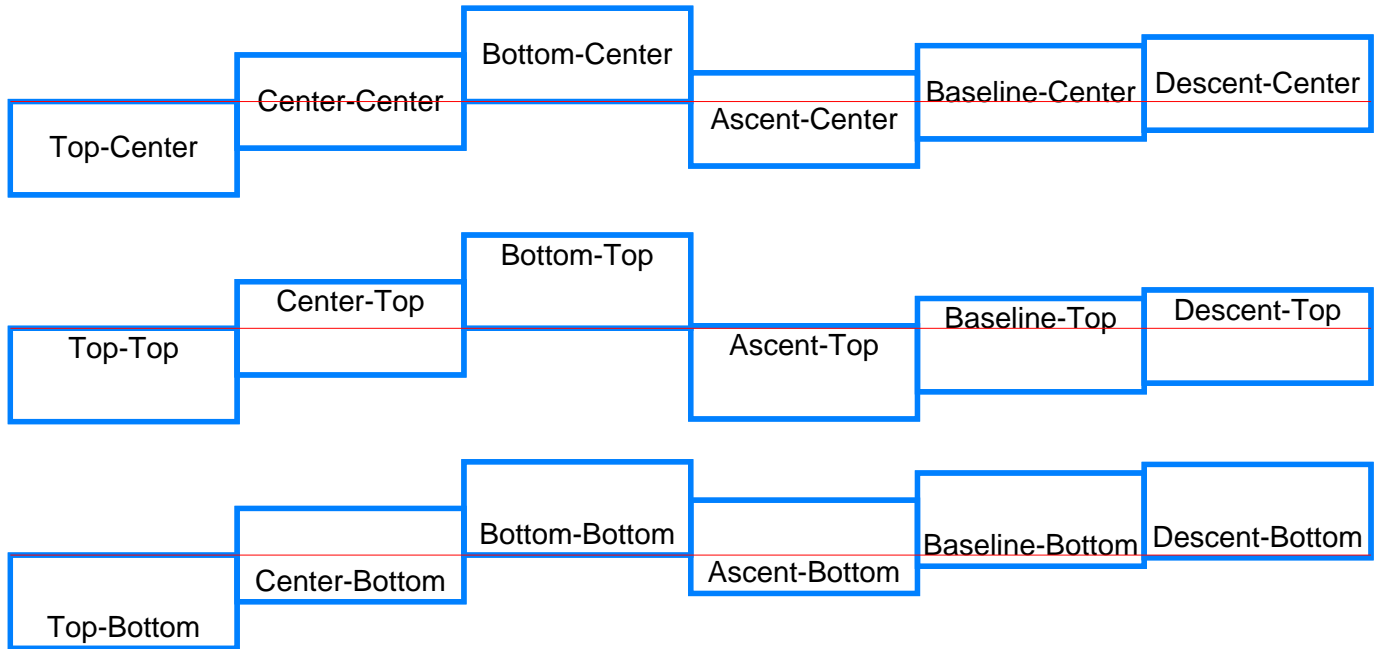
Top-Center
Center-Center
Bottom-Center
Ascent-Center
Baseline-Center
Descent-Center

Top-Top
Center-Top
Bottom-Top
Ascent-Top
Baseline-Top
Descent-Top

Top-Bottom
Center-Bottom
Bottom-Bottom
Ascent-Bottom
Baseline-Bottom
Descent-Bottom